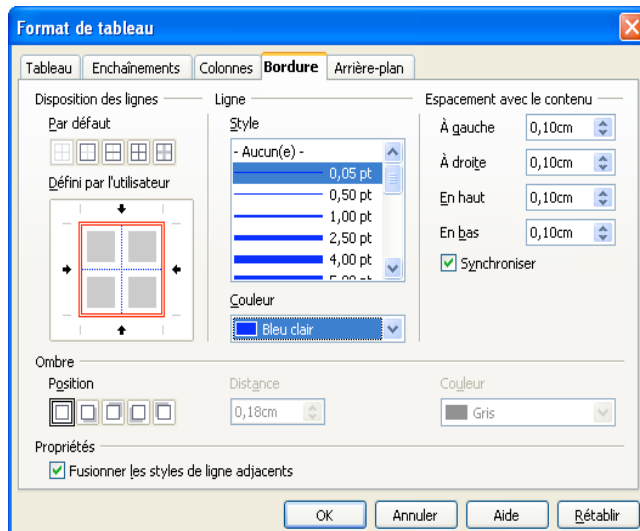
Format de tableau

Tableau | Enchaînements | Colonnes | Bordure | Arrière-plan

Disposition des lignes

Par défaut

Défini par l'utilisateur

Ligne

Style

- Aucun(e) -

0,05 pt

0,50 pt

1,00 pt

2,50 pt

4,00 pt

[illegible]

Couleur

Bleu clair

Espacement avec le contenu

À gauche 0,10cm

À droite 0,10cm

En haut 0,10cm

En bas 0,10cm

Synchroniser

Ombre

Position

Distance

0,18cm

Couleur

Gris

Propriétés

Fusionner les styles de ligne adjacents

OK | Annuler | Aide | Rétablir